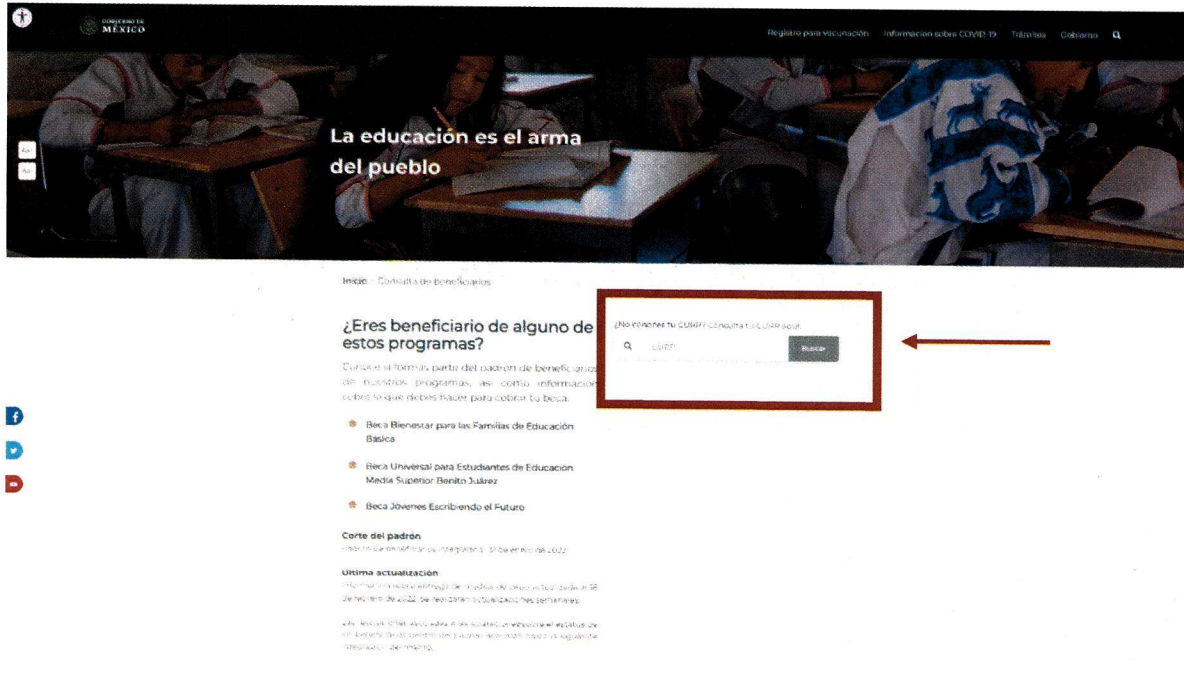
GOBIERNO DE MÉXICO

Registro para vacunación Información sobre COVID-19 Trámites Gobierno

A+ A-

La educación es el arma del pueblo

Inicio Consulta de beneficiarios

¿Eres beneficiario de alguno de estos programas?

Conoce si formas parte del padrón de beneficiarios de nuestros programas, así como información sobre lo que debes hacer para cobrar tu beca.

Beca Bienestar para las Familias de Educación Básica

Beca Universal para Estudiantes de Educación Media Superior Benito Juárez

Beca Jóvenes Escribiendo el Futuro

Corte del padrón
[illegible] 2022

Última actualización
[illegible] de 2022. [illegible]

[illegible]

¿No conoces tu CURP? Consulta tu CURP aquí.

CURP

Buscar